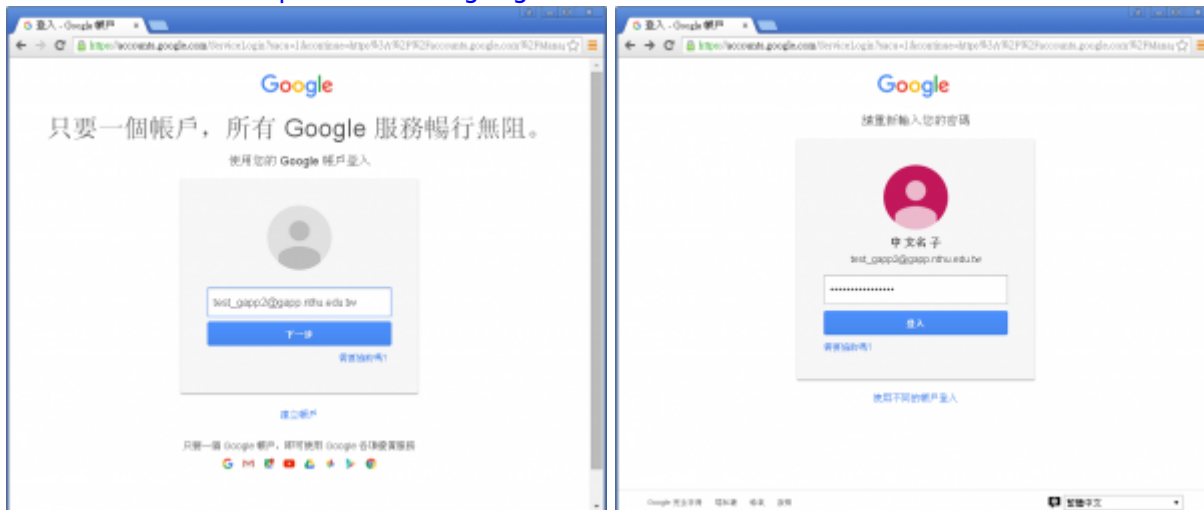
登入 - Google 帳戶
https://accounts.google.com/ServiceLogin?sacu=1&continue=https%3A%2F%2Faccounts.google.com%2FManage
Google
只要一個帳戶，所有 Google 服務暢行無阻。
使用您的 Google 帳戶登入
test_gapp2@gapp.nthu.edu.tw
下一步
需要協助嗎？
建立帳戶
只要一個 Google 帳戶，即可使用 Google 各項優質服務

登入 - Google 帳戶
https://accounts.google.com/ServiceLogin?sacu=1&continue=https%3A%2F%2Faccounts.google.com%2FManage
Google
請重新輸入您的密碼
中文名子
test_gapp2@gapp.nthu.edu.tw
••••••••••••••••
登入
需要協助嗎？
使用不同的帳戶登入
Google 完全手冊 隱私權 條款 說明
繁體中文